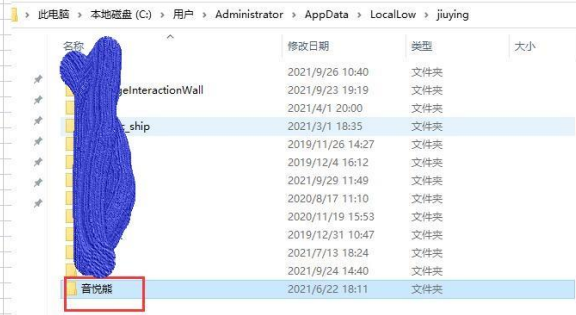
此电脑 > 本地磁盘 (C:) > 用户 > Administrator > AppData > LocalLow > jiiuying

名称 | 修改日期 | 类型 | 大小

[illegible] | 2021/9/26 10:40 | 文件夹
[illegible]geInteractionWall | 2021/9/23 19:19 | 文件夹
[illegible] | 2021/4/1 20:00 | 文件夹
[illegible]_ship | 2021/3/1 18:35 | 文件夹
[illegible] | 2019/11/26 14:27 | 文件夹
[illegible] | 2019/12/4 16:12 | 文件夹
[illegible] | 2019/9/29 11:49 | 文件夹
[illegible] | 2020/8/17 11:10 | 文件夹
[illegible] | 2020/11/19 15:53 | 文件夹
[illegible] | 2019/12/31 10:47 | 文件夹
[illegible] | 2019/7/13 18:24 | 文件夹
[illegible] | 2019/9/24 14:40 | 文件夹
音悦熊 | 2021/6/22 18:11 | 文件夹